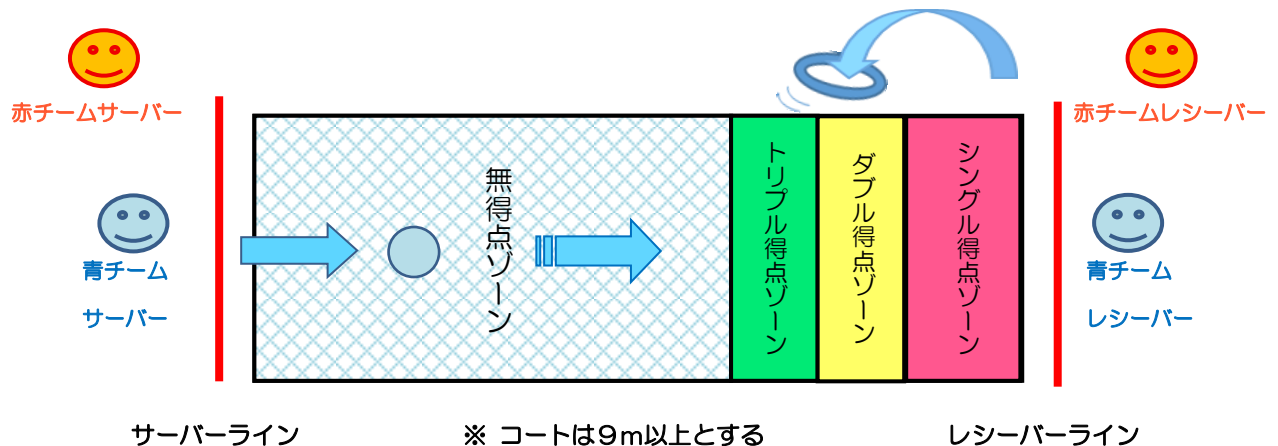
赤チームサーバー

青チーム

サーバー

無得点ゾーン

トリプル得点ゾーン

ダブル得点ゾーン

シングル得点ゾーン

赤チームレシーバー

青チーム

レシーバー

サーバーライン

※ コートは９m以上とする

レシーバーライン